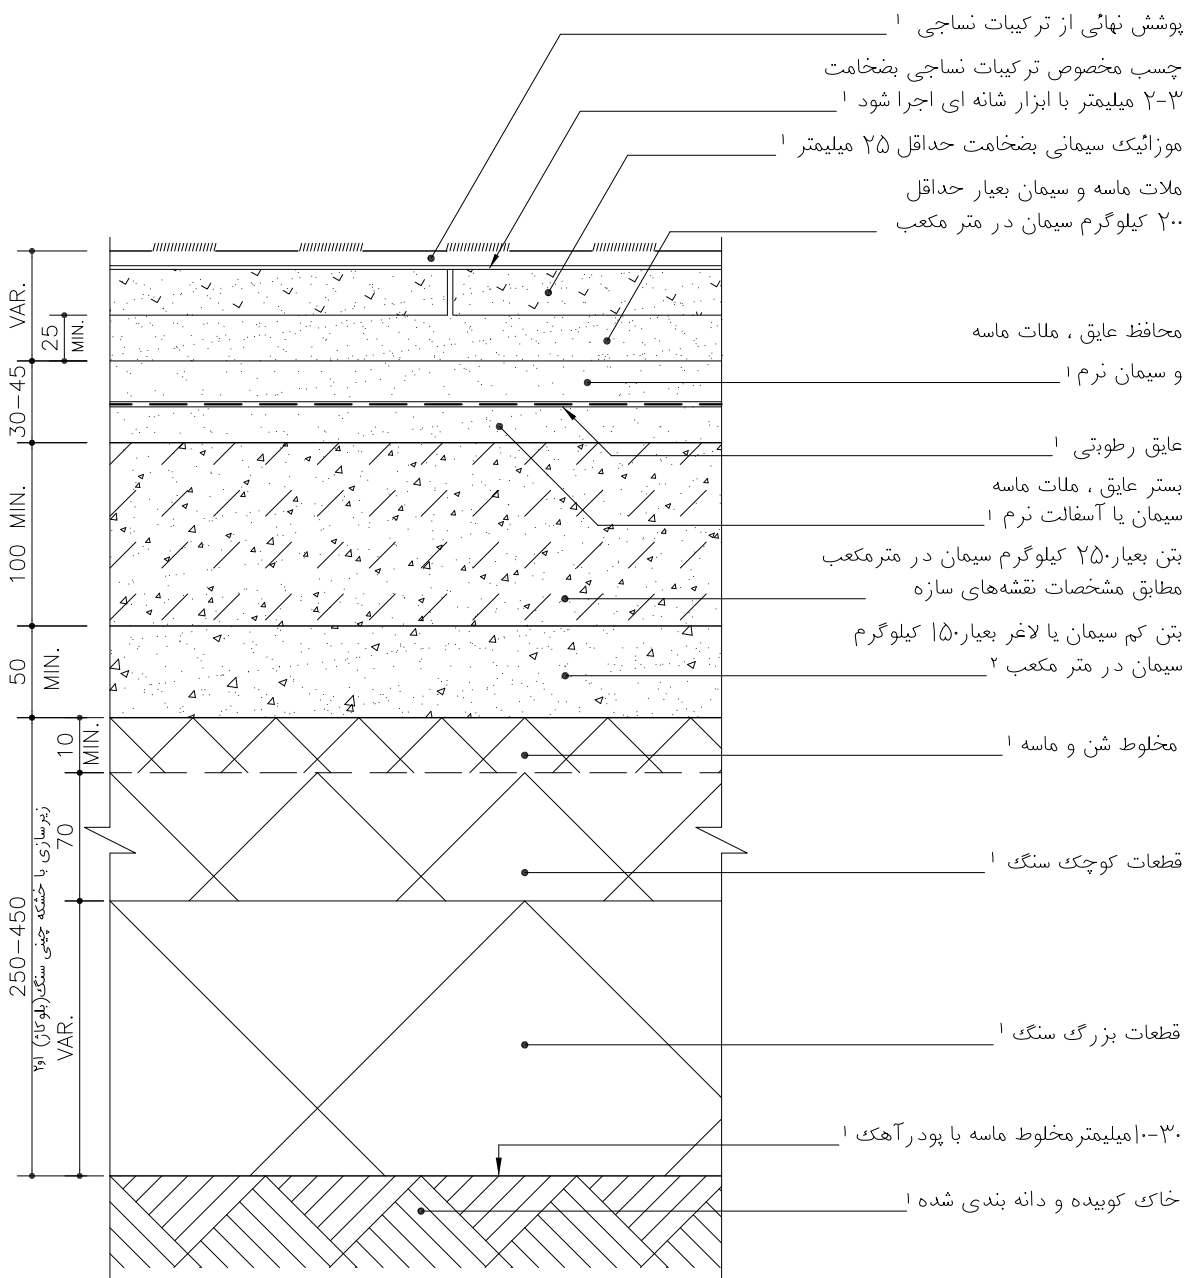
پوشش نهائی از ترکیبات نساجی ۱

چسب مخصوص ترکیبات نساجی بضخامت ۳-۲ میلیمتر با ابزار شانه ای اجرا شود ۱

موزائیک سیمانی بضخامت حداقل ۲۵ میلیمتر ۱

ملات ماسه و سیمان بعیار حداقل ۲۰۰ کیلوگرم سیمان در متر مکعب

محافظ عایق ، ملات ماسه و سیمان نرم ۱

عایق رطوبتی ۱

بستر عایق ، ملات ماسه سیمان یا آسفالت نرم ۱

بتن بعیار۲۵۰ کیلوگرم سیمان در مترمکعب مطابق مشخصات نقشه‌های سازه

بتن کم سیمان یا لاغر بعیار۱۵۰ کیلوگرم سیمان در متر مکعب ۲

مخلوط شن و ماسه ۱

قطعات کوچک سنگ ۱

قطعات بزرگ سنگ ۱

۳۰-۱۰میلیمترمخلوط ماسه با پودرآهک ۱

خاک کوبیده و دانه بندی شده ۱

VAR.
25 MIN.
30-45
100 MIN.
50 MIN.
10 MIN.
70
250-450
VAR.
زیرسازی با خشکه چینی سنگ(بلوکان) او۲